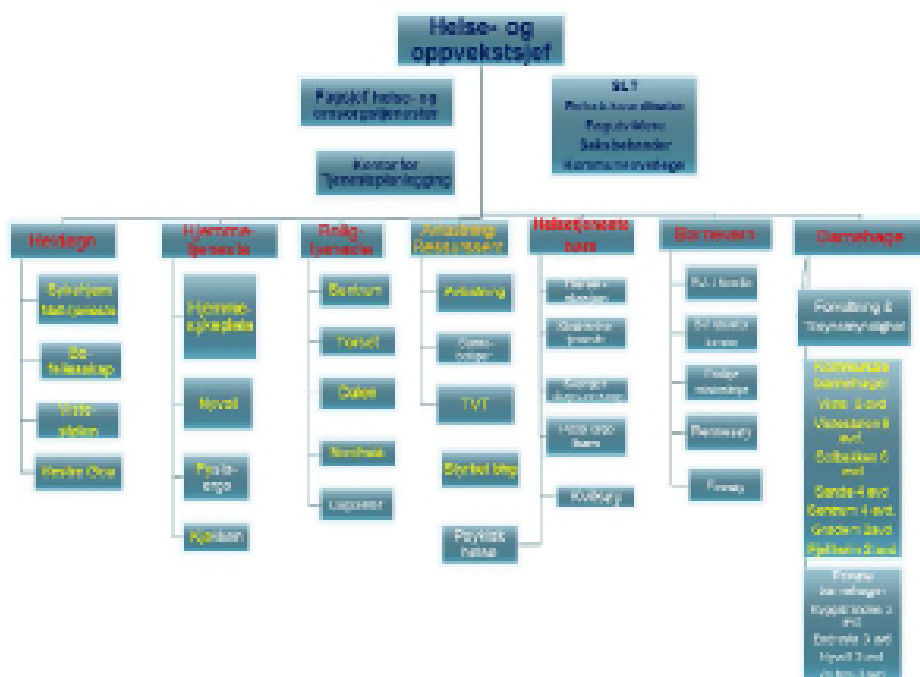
Helse- og oppvekstsjef

Fagstøtte helse- og omsorgstjenester

Kontor for Tjenesteplanlegging

SLT
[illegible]
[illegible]
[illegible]
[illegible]

Heldøgn
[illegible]
Bo-fellesskap
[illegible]
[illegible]

Hjemme-tjeneste
Hjemme-sykepleie
Nøvoll
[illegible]
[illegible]

Bolig-tjeneste
Bertnem
Torset
Dalen
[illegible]
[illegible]

Avlastning Rehabilitering
Avlastning
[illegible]
TVT
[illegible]

Helsetjeneste barn
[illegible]
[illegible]
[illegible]
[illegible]
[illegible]
Psykisk helse

Barnevern
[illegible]
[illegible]
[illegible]
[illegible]
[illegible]

Barnehage
Forvaltning & Tilsynsmyndighet
Kommunale barnehager
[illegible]
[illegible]
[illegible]
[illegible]
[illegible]
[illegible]
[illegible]
Private barnehager
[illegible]
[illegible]
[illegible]
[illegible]